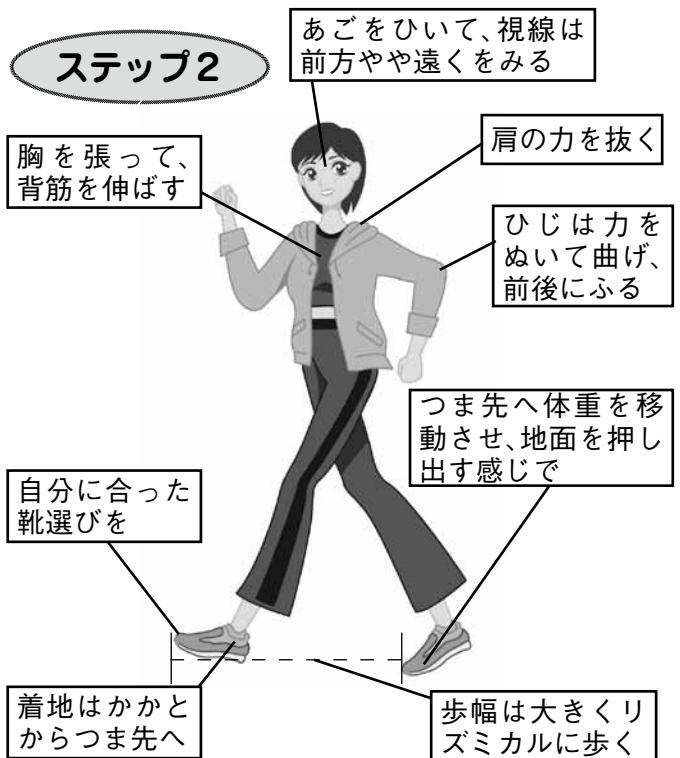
ステップ2

あごをひいて、視線は前方やや遠くをみる

胸を張って、背筋を伸ばす

肩の力を抜く

ひじは力をぬいて曲げ、前後にふる

つま先へ体重を移動させ、地面を押し出す感じで

自分に合った靴選びを

着地はかかとからつま先へ

歩幅は大きくリズミカルに歩く